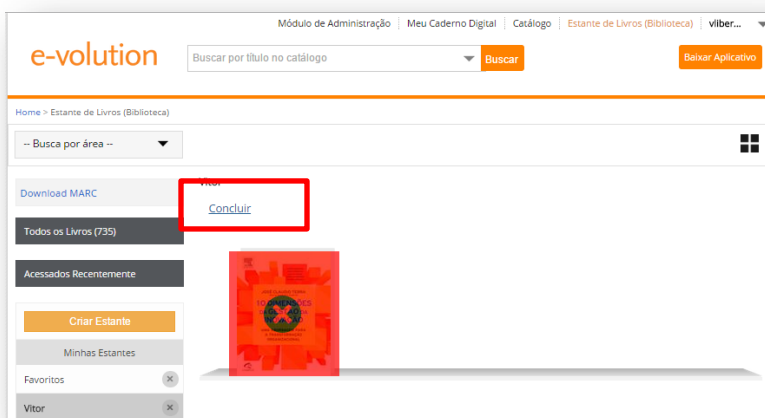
Módulo de Administração | Meu Caderno Digital | Catálogo | Estante de Livros (Biblioteca) | vilber...

e-volution

Buscar por título no catálogo

Buscar

Baixar Aplicativo

Home > Estante de Livros (Biblioteca)

-- Busca por área --

Download MARC

Todos os Livros (735)

Acessados Recentemente

Criar Estante

Minhas Estantes

Favoritos

Vitor

Vitor

Concluir

10 DIMENSÕES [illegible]